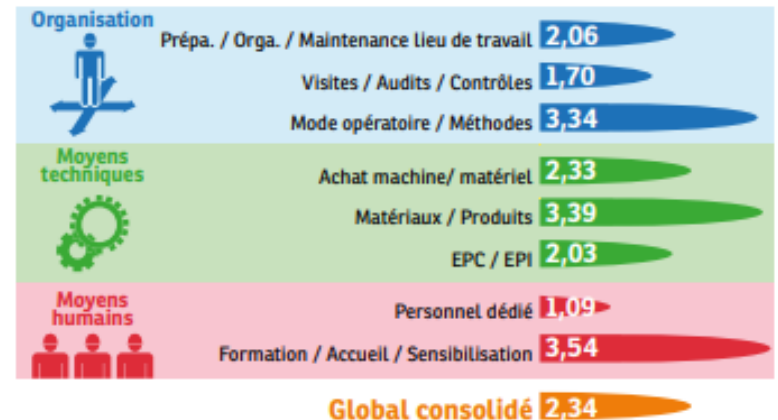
Organisation

Prépa. / Orga. / Maintenance lieu de travail 2,06

Visites / Audits / Contrôles 1,70

Mode opératoire / Méthodes 3,34

Moyens techniques

Achat machine/ matériel 2,33

Matériaux / Produits 3,39

EPC / EPI 2,03

Moyens humains

Personnel dédié 1,09

Formation / Accueil / Sensibilisation 3,54

Global consolidé 2,34